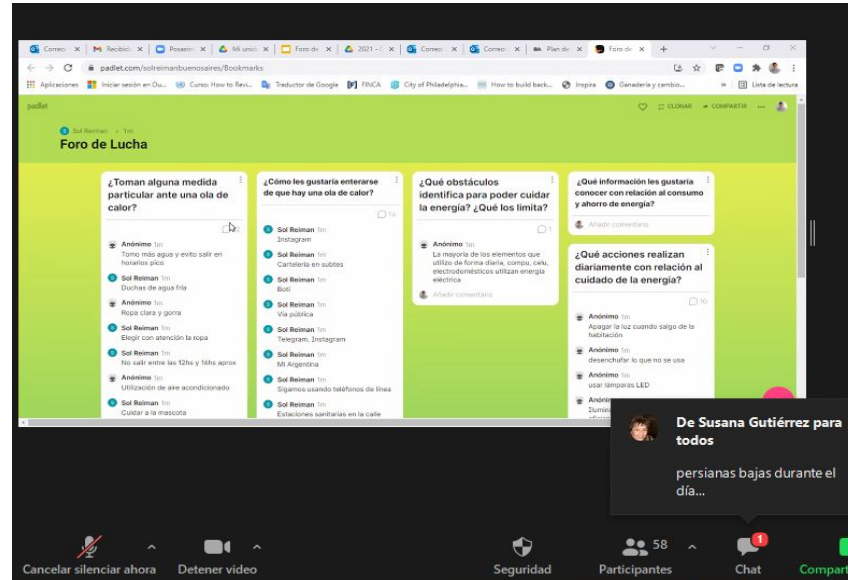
Correo | Recibido | Posesión | Mi unid | Foro de | 2021 | Correo | Correo | Plan de | Foro de | +

padlet.com/solreimanbuenosaires/Bookmarks

Aplicaciones | Iniciar sesión en Ou... | Curso: How to Revi... | Traductor de Google | FINCA | City of Philadelphia... | How to build back... | Inspira | Ganadería y cambio... | Lista de lectura

padlet

CLONAR | COMPARTIR

Sol Reiman • 1m
Foro de Lucha

¿Toman alguna medida particular ante una ola de calor?

Anónimo 1m
Tomo más agua y evito salir en horarios pico

Sol Reiman 1m
Duchas de agua fría

Anónimo 1m
Ropa clara y gorra

Sol Reiman 1m
Elegir con atención la ropa

Sol Reiman 1m
No salir entre las 12hs y 16hs aprox

Anónimo 1m
Utilización de aire acondicionado

Sol Reiman 1m
Cuidar a la mascota

¿Cómo les gustaría enterarse de que hay una ola de calor?

14

Sol Reiman 1m
Instagram

Sol Reiman 1m
Cartelería en subtes

Sol Reiman 1m
Boti

Sol Reiman 1m
Vía pública

Sol Reiman 1m
Telegram, Instagram

Sol Reiman 1m
Mi Argentina

Sol Reiman 1m
Sigamos usando teléfonos de línea

Sol Reiman 1m
Estaciones sanitarias en la calle

¿Qué obstáculos identifica para poder cuidar la energía? ¿Qué los limita?

1

Anónimo 1m
La mayoría de los elementos que utilizo de forma diaria, compu, celu, electrodomésticos utilizan energía eléctrica

Añadir comentario

¿Qué información les gustaría conocer con relación al consumo y ahorro de energía?

Añadir comentario

¿Qué acciones realizan diariamente con relación al cuidado de la energía?

10

Anónimo 1m
Apagar la luz cuando salgo de la habitación

Anónimo 1m
desenchufar lo que no se usa

Anónimo 1m
usar lámparas LED

Anónimo

De Susana Gutiérrez para todos

persianas bajas durante el día...

Cancelar silenciar ahora | Detener video | Seguridad | 58 Participantes | 1 Chat | Compart